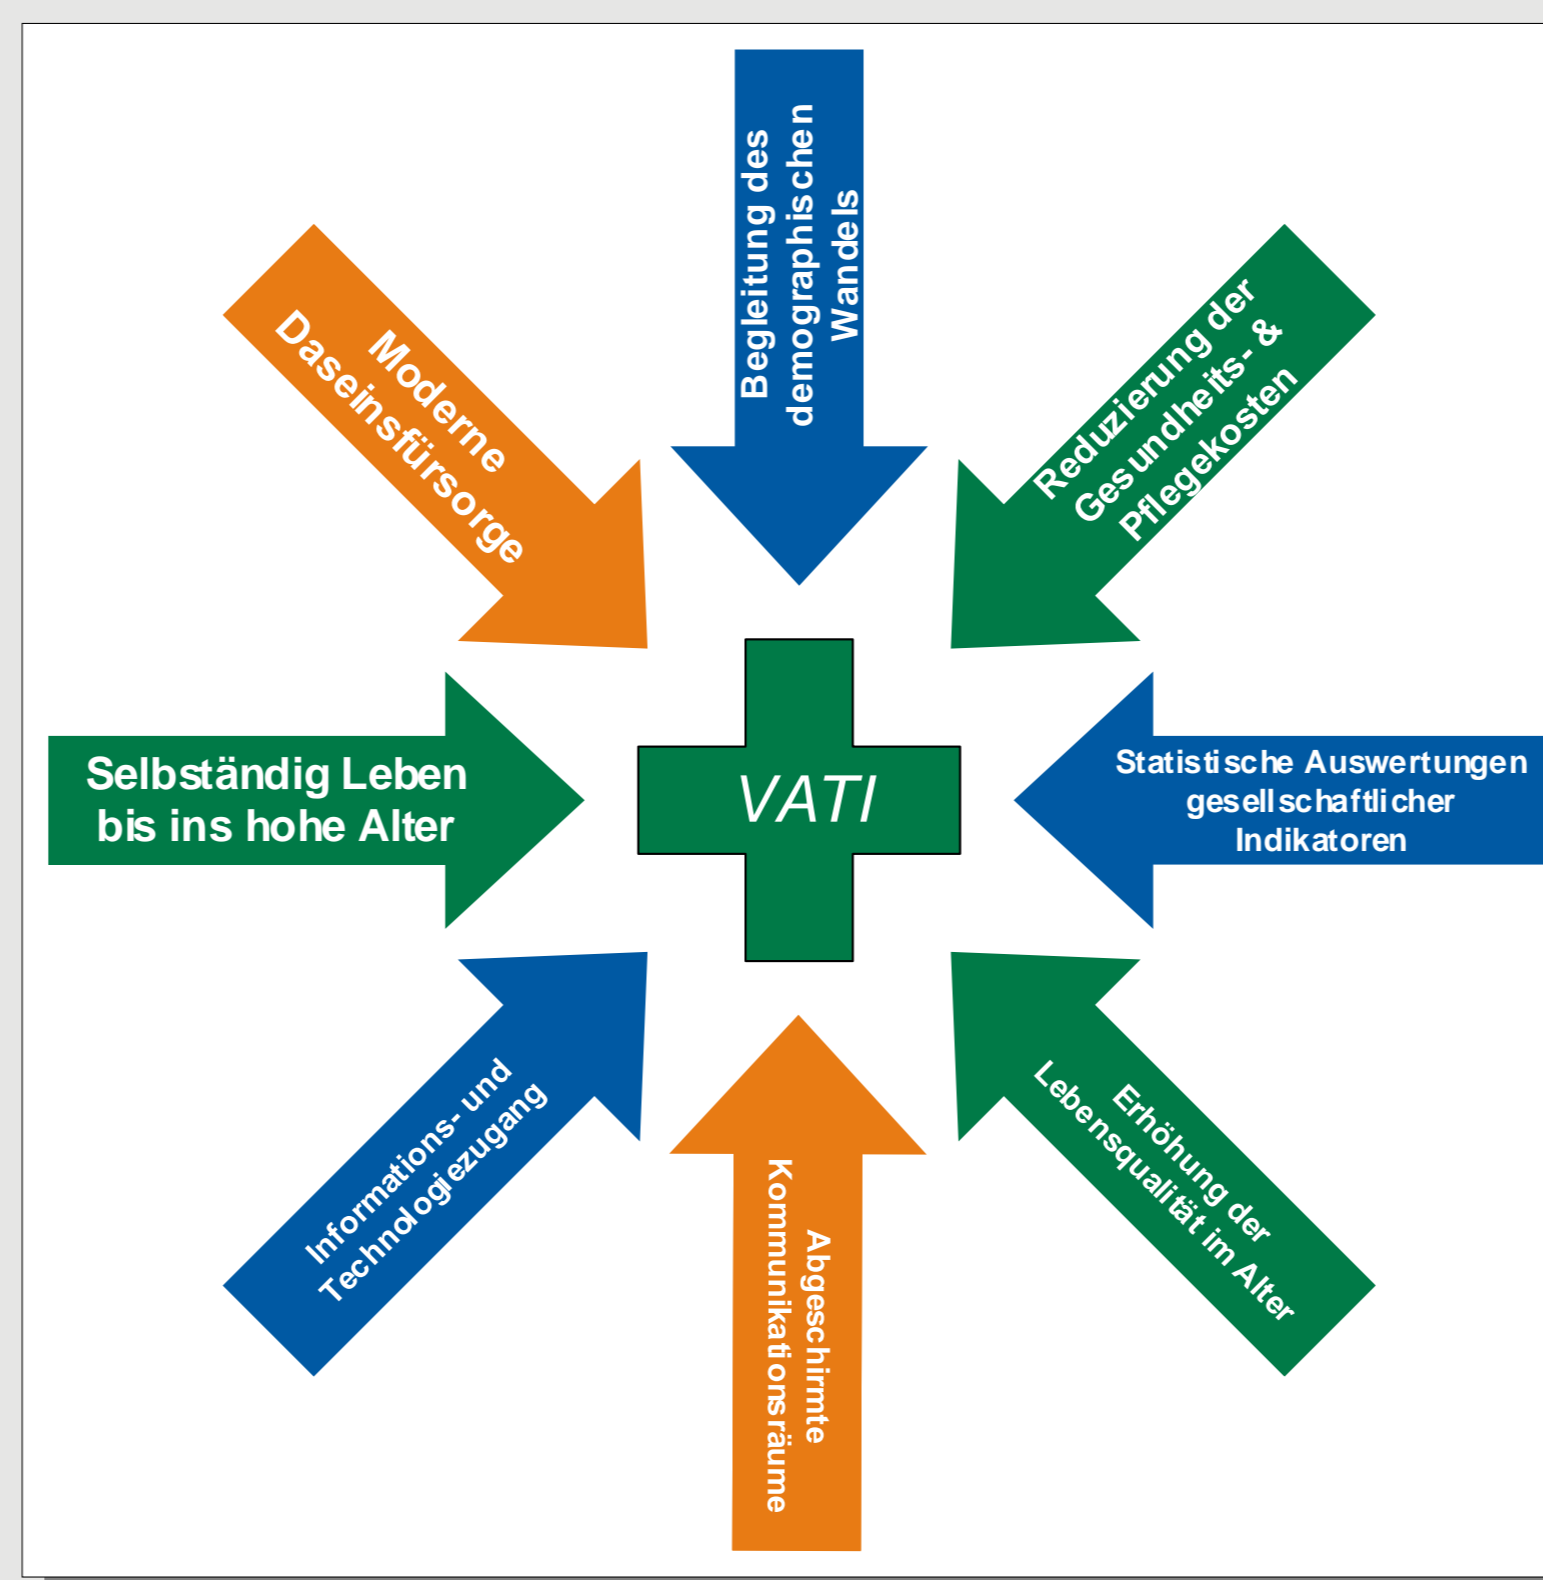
Moderne Daseinsfürsorge

Begleitung des demographischen Wandels

Reduzierung der Gesundheits- & Pflegekosten

Selbständig Leben bis ins hohe Alter

VATI

Statistische Auswertungen gesellschaftlicher Indikatoren

Informations- und Technologiezugang

Abgeschirmte Kommunikationsräume

Erhöhung der Lebensqualität im Alter